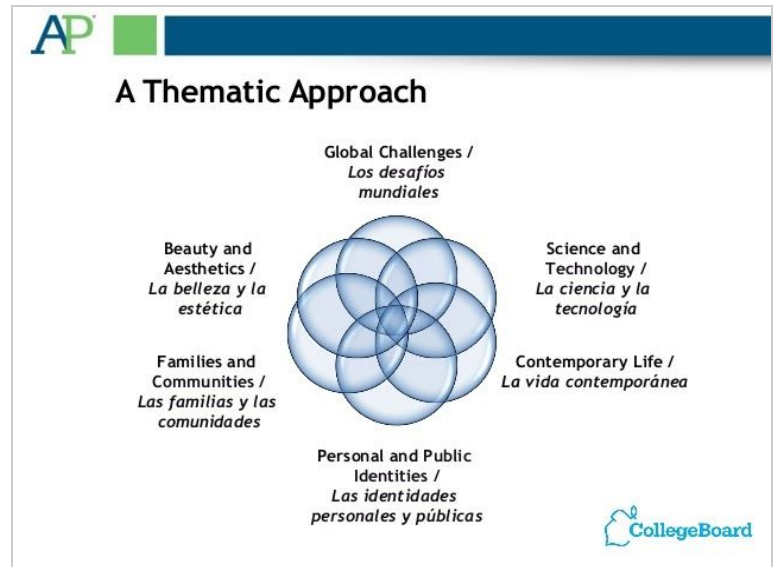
AP

A Thematic Approach

Global Challenges / *Los desafíos mundiales*

Science and Technology / *La ciencia y la tecnología*

Contemporary Life / *La vida contemporánea*

Personal and Public Identities / *Las identidades personales y públicas*

Families and Communities / *Las familias y las comunidades*

Beauty and Aesthetics / *La belleza y la estética*

CollegeBoard